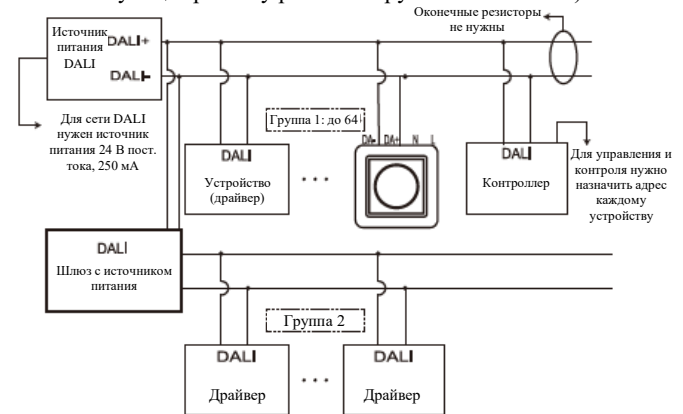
Источник питания DALI

DALI+

DALI–

Оконечные резисторы не нужны

Для сети DALI нужен источник питания 24 В пост. тока, 250 мА

Группа 1: до 64

DALI

Устройство (драйвер)

...

DA+ DA+ N L

DALI

Контроллер

Для управления и контроля нужно назначить адрес каждому устройству

DALI

Шлюз с источником питания

Группа 2

DALI

Драйвер

...

DALI

Драйвер